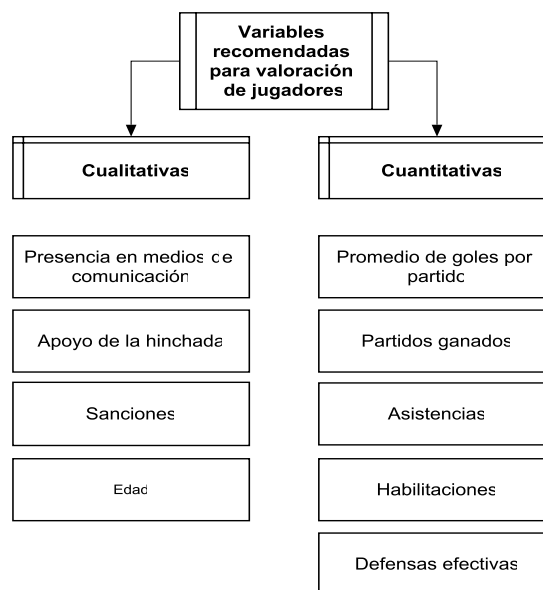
Variables recomendadas para valoración de jugadores

Cualitativas

Presencia en medios de comunicación

Apoyo de la hinchada

Sanciones

Edad

Cuantitativas

Promedio de goles por partido

Partidos ganados

Asistencias

Habilitaciones

Defensas efectivas